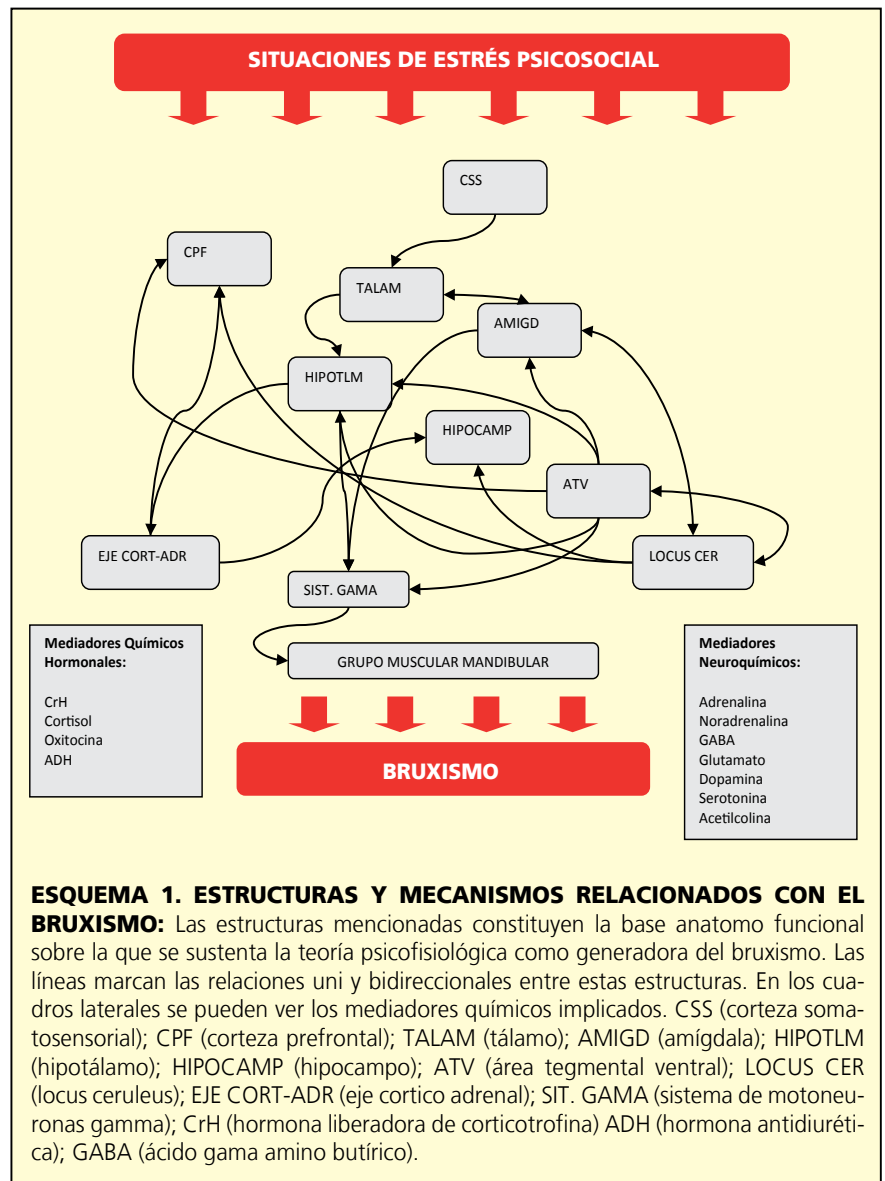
SITUACIONES DE ESTRÉS PSICOSOCIAL

CSS

CPF

TALAM

AMIGD

HIPOTLM

HIPOCAMP

ATV

EJE CORT-ADR

LOCUS CER

SIST. GAMA

GRUPO MUSCULAR MANDIBULAR

BRUXISMO

Mediadores Químicos Hormonales:

CrH
Cortisol
Oxitocina
ADH

Mediadores Neuroquímicos:

Adrenalina
Noradrenalina
GABA
Glutamato
Dopamina
Serotonina
Acetilcolina

ESQUEMA 1. ESTRUCTURAS Y MECANISMOS RELACIONADOS CON EL BRUXISMO: Las estructuras mencionadas constituyen la base anatomo funcional sobre la que se sustenta la teoría psicofisiológica como generadora del bruxismo. Las líneas marcan las relaciones uni y bidireccionales entre estas estructuras. En los cuadros laterales se pueden ver los mediadores químicos implicados. CSS (corteza somatosensorial); CPF (corteza prefrontal); TALAM (tálamo); AMIGD (amígdala); HIPOTLM (hipotálamo); HIPOCAMP (hipocampo); ATV (área tegmental ventral); LOCUS CER (locus ceruleus); EJE CORT-ADR (eje cortico adrenal); SIT. GAMA (sistema de motoneuronas gamma); CrH (hormona liberadora de corticotrofina) ADH (hormona antidiurética); GABA (ácido gama amino butírico).